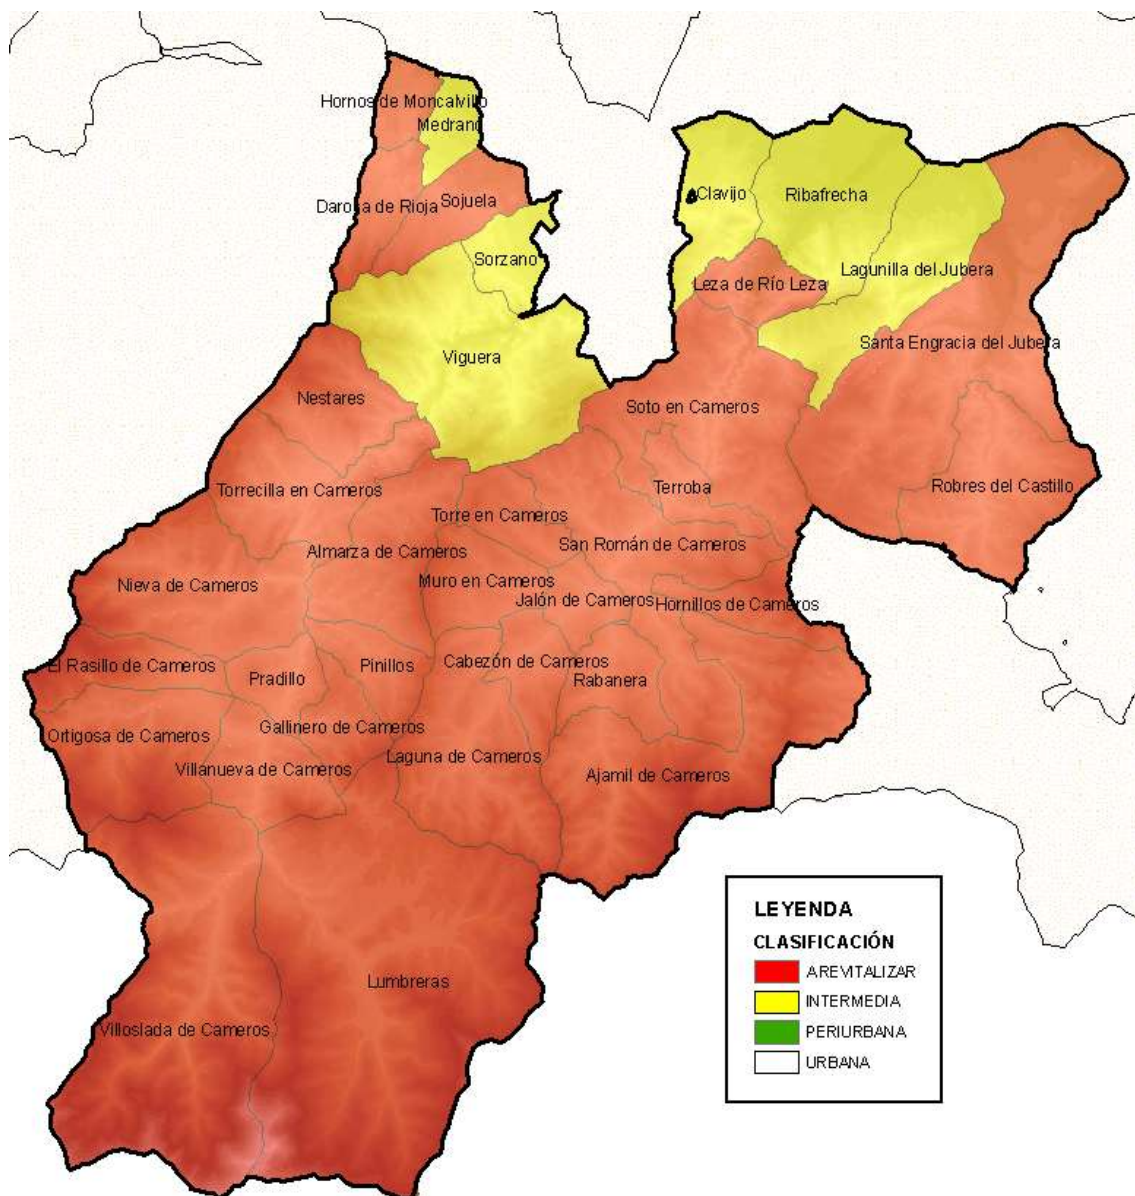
Hornos de Moncalvillo
Medrano
Daroca de Rioja
Sojuela
Sorzano
Viguera
Clavijo
Ribafrecha
Leza de Río Leza
Lagunilla del Jubera
Santa Engracia del Jubera
Nestares
Soto en Cameros
Terroba
Robres del Castillo
Torrecilla en Cameros
Torre en Cameros
Almarza de Cameros
San Román de Cameros
Nieva de Cameros
Muro en Cameros
Jalón de Cameros
Hornillos de Cameros
El Rasillo de Cameros
Pradillo
Pinillos
Cabezón de Cameros
Rabanera
Ortigosa de Cameros
Gallinero de Cameros
Villanueva de Cameros
Laguna de Cameros
Ajamil de Cameros
Lumbreras
Villoslada de Cameros

LEYENDA
CLASIFICACIÓN
A REVITALIZAR
INTERMEDIA
PERIURBANA
URBANA